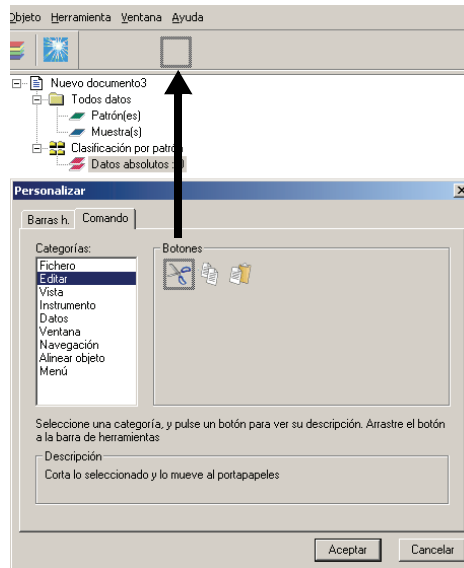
Objeto Herramienta Ventana Ayuda

Nuevo documento3
Todos datos
Patrón(es)
Muestra(s)
Clasificación por patró
Datos absolutos

Personalizar

Barras h. Comando

Categorías:
Fichero
Editar
Vista
Instrumento
Datos
Ventana
Navegación
Alinear objeto
Menú

Botones

Seleccione una categoría, y pulse un botón para ver su descripción. Arrastre el botón a la barra de herramientas

Descripción
Corta lo seleccionado y lo mueve al portapapeles

Aceptar
Cancelar